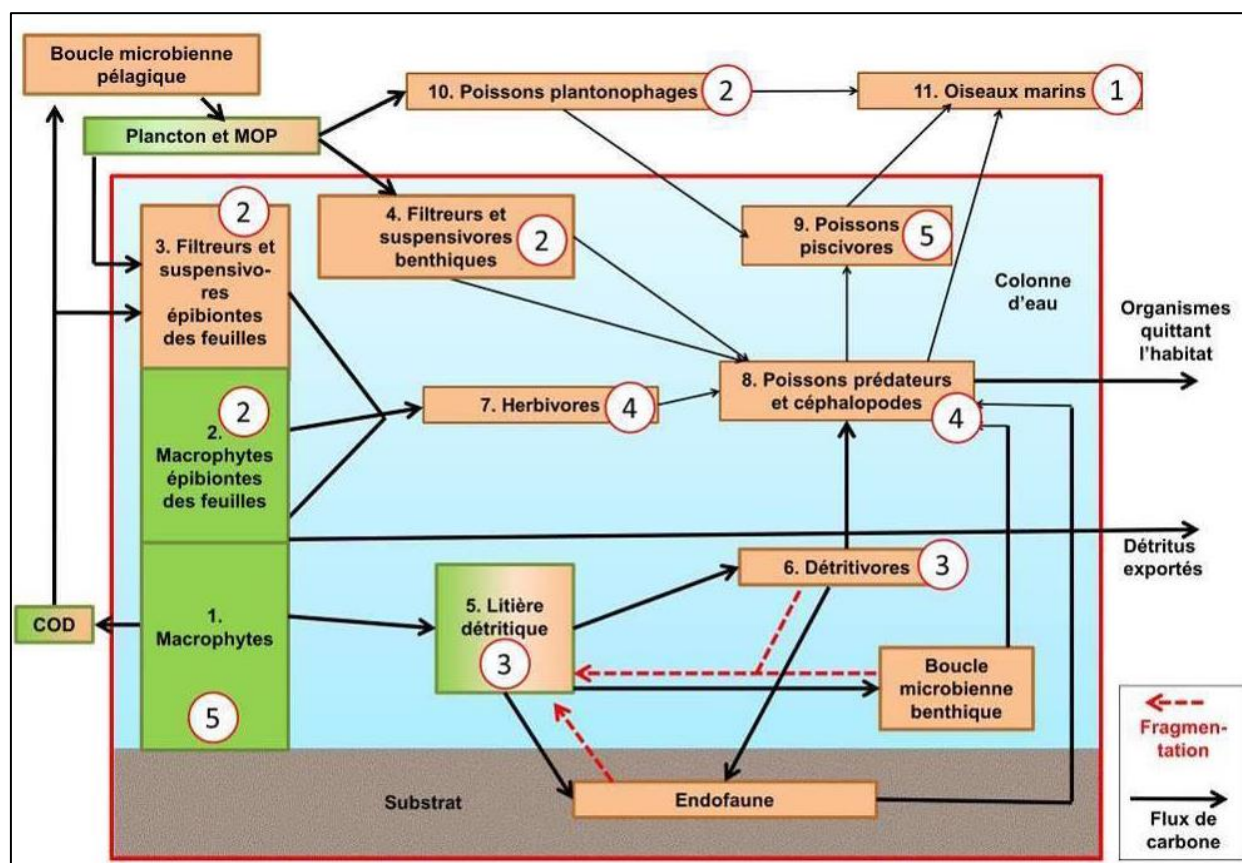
Boucle microbienne pélagique

10. Poissons plantonophages 2

11. Oiseaux marins 1

Plancton et MOP

2
3. Filtreurs et suspensivores épibiontes des feuilles

4. Filtreurs et suspensivores benthiques 2

9. Poissons piscivores 5

Colonne d'eau

Organismes quittant l'habitat

2
2. Macrophytes épibiontes des feuilles

7. Herbivores 4

8. Poissons prédateurs et céphalopodes 4

Détritus exportés

6. Détritivores 3

COD

1. Macrophytes

5

5. Litière détritique
3

Boucle microbienne benthique

Fragmentation

Substrat

Endofaune

Flux de carbone